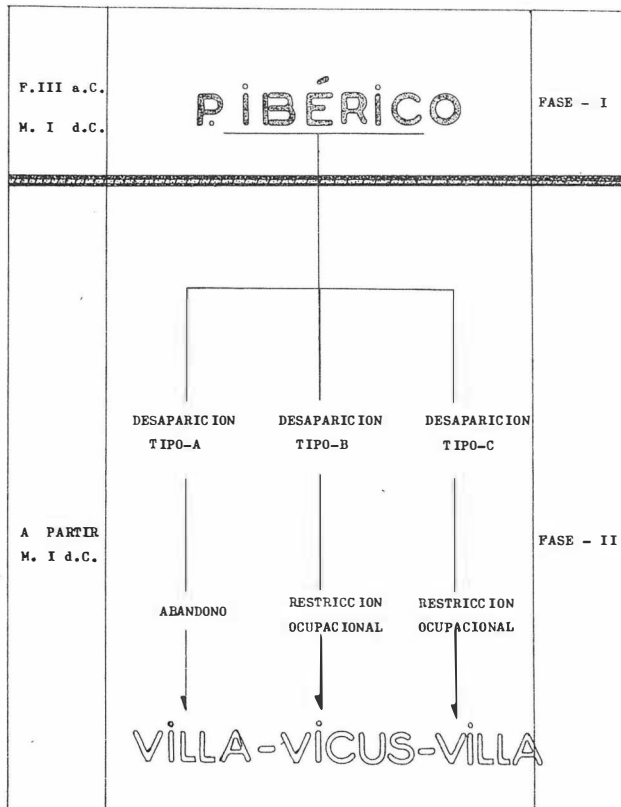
F.III a.C.

M. I d.C.

P. IBÉRICO

FASE - I

DESAPARICION TIPO-A

DESAPARICION TIPO-B

DESAPARICION TIPO-C

A PARTIR M. I d.C.

FASE - II

ABANDONO

RESTRICCION OCUPACIONAL

RESTRICCION OCUPACIONAL

VILLA-VICUS-VILLA